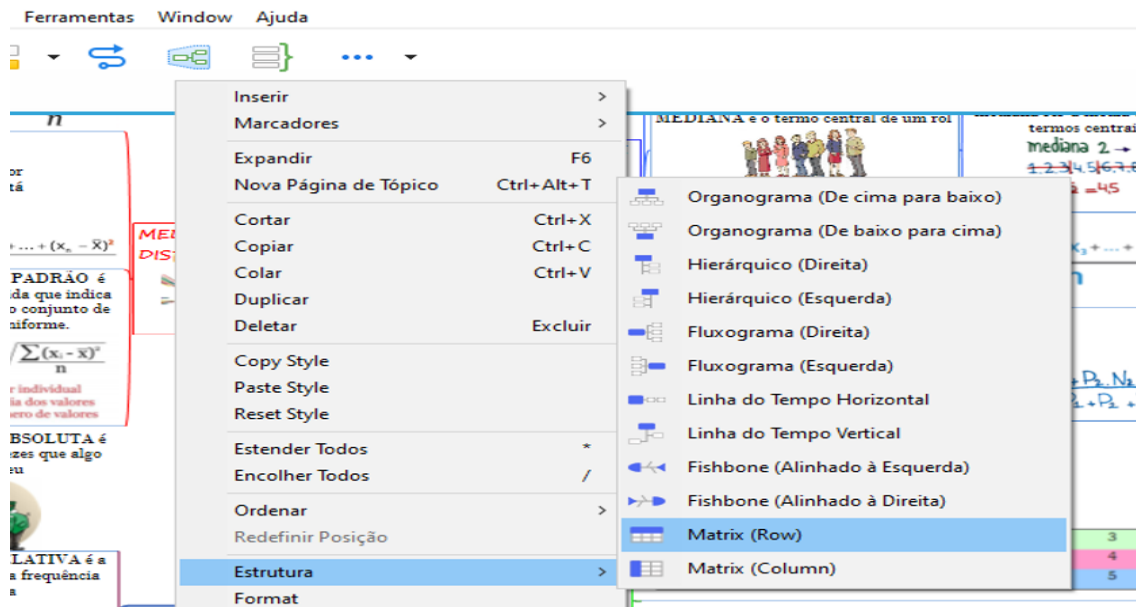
Ferramentas Window Ajuda

Inserir
Marcadores
Expandir F6
Nova Página de Tópico Ctrl+Alt+T
Cortar Ctrl+X
Copiar Ctrl+C
Colar Ctrl+V
Duplicar
Deletar Excluir
Copy Style
Paste Style
Reset Style
Estender Todos *
Encolher Todos /
Ordenar
Redefinir Posição
Estrutura
Format

Organograma (De cima para baixo)
Organograma (De baixo para cima)
Hierárquico (Direita)
Hierárquico (Esquerda)
Fluxograma (Direita)
Fluxograma (Esquerda)
Linha do Tempo Horizontal
Linha do Tempo Vertical
Fishbone (Alinhado à Esquerda)
Fishbone (Alinhado à Direita)
Matrix (Row)
Matrix (Column)

n
or
tá
$+ ... + (x_n - \bar{X})^2$
PADRÃO é
da que indica
o conjunto de
iforme.
$\sqrt{\frac{\sum(x_i - \bar{x})^2}{n}}$
r individual
ia dos valores
ero de valores
BSOLUTA é
zes que algo
eu
LATIVA é a
a frequência
a
MEI
DIS
MEDIANA é o termo central de um rol
termos centrai
mediana 2 →
1.2.3|4.5|6.7.8
=45
$x_3 + ... +$
n
$+ P_2 . N_2$
$+ P_2 +$
3
4
5